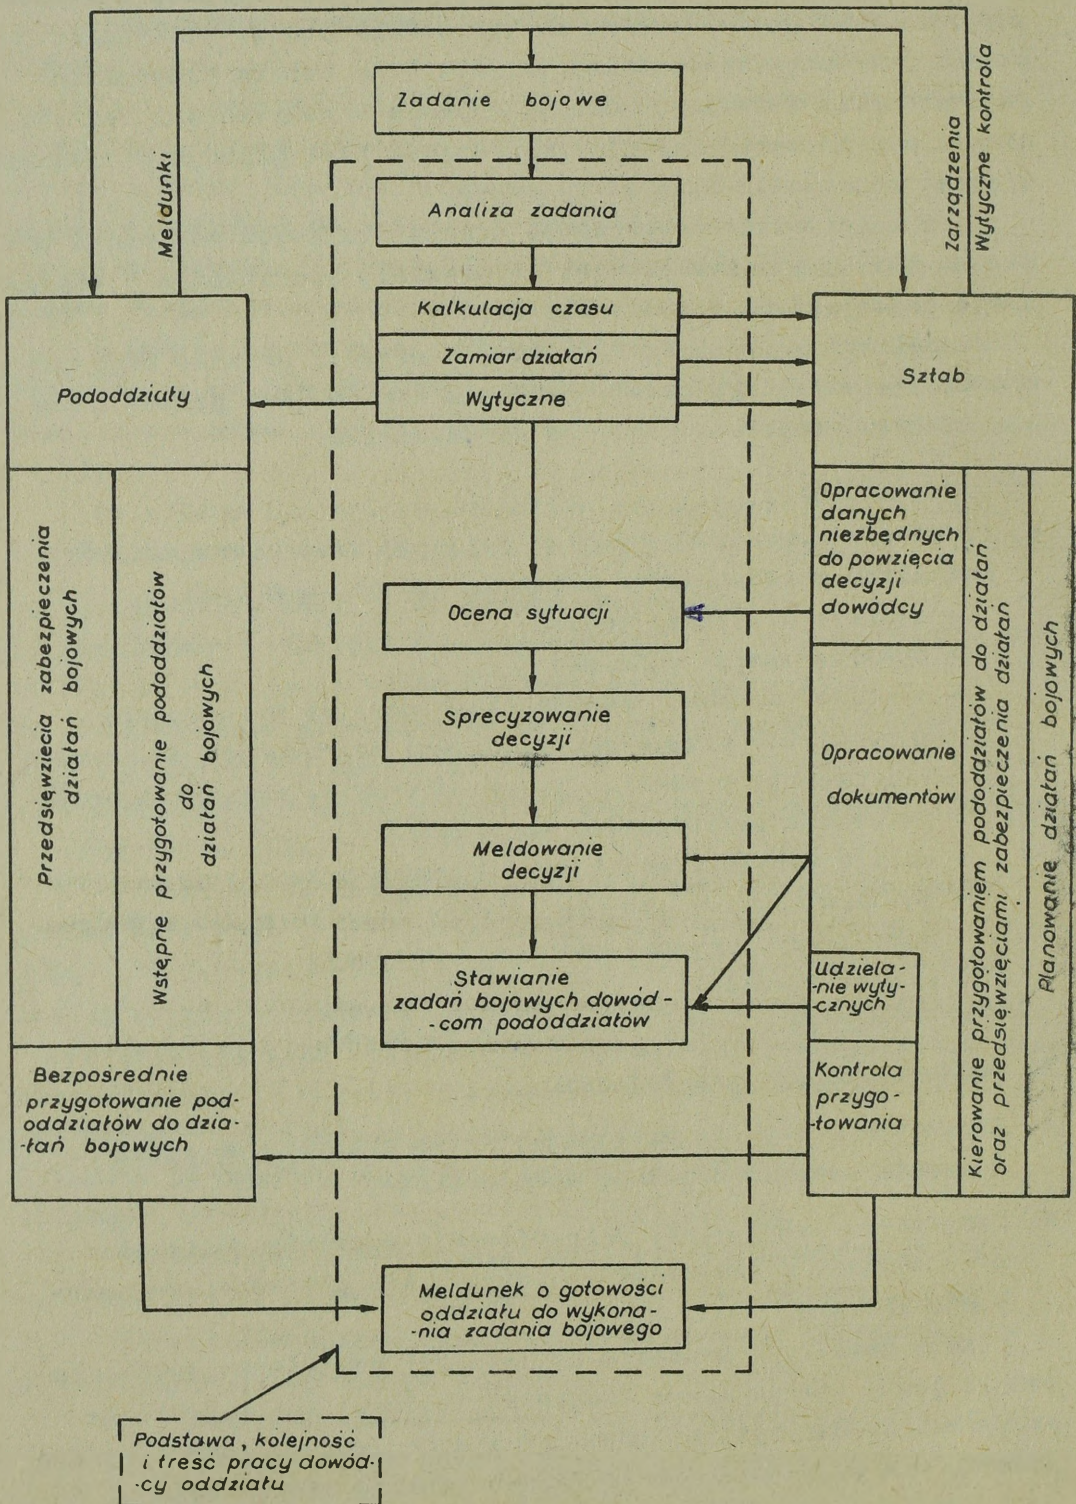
Zadanie bojowe

Meldunki

Zarządzenia
Wytyczne kontrola

Analiza zadania

Kalkulacja czasu

Zamiar działań

Wytyczne

Pododdziały

Sztab

Przedsięwzięcia zabezpieczenia działań bojowych

Wstępne przygotowanie pododdziałów do działań bojowych

Opracowanie danych niezbędnych do powzięcia decyzji dowódcy

Kierowanie przygotowaniem pododdziałów do działań oraz przedsięwzięciami zabezpieczenia działań

Planowanie działań bojowych

Ocena sytuacji

Sprecyzowanie decyzji

Opracowanie dokumentów

Meldowanie decyzji

Stawianie zadań bojowych dowódcom pododdziałów

Udzielanie wytycznych

Bezpośrednie przygotowanie pododdziałów do działań bojowych

Kontrola przygotowania

Meldunek o gotowości oddziału do wykonania zadania bojowego

Podstawa, kolejność i treść pracy dowódcy oddziału